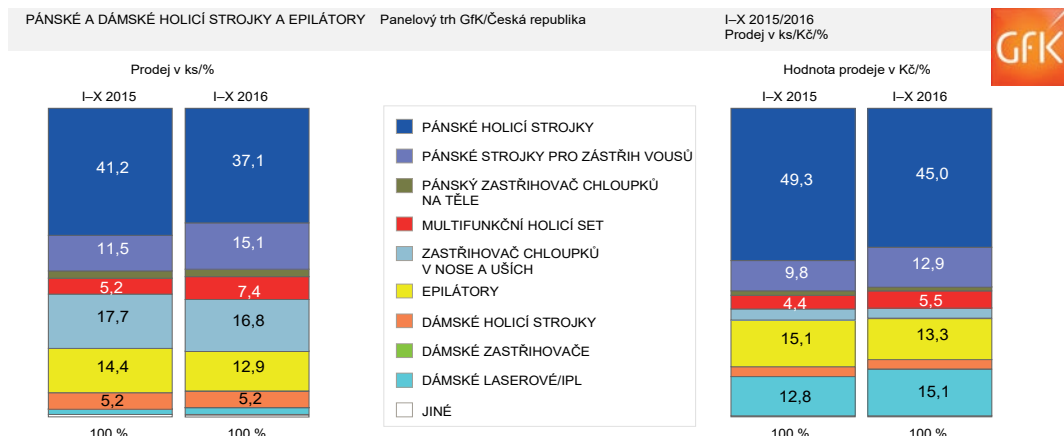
PÁNSKÉ A DÁMSKÉ HOLICÍ STROJKY A EPILÁTORY Panelový trh GfK/Česká republika

I–X 2015/2016
Prodej v ks/Kč/%

GfK

Prodej v ks/%

| I–X 2015 | I–X 2016 |
|---|---|
| 41,2 | 37,1 |
| 11,5 | 15,1 |
| 5,2 | 7,4 |
| 17,7 | 16,8 |
| 14,4 | 12,9 |
| 5,2 | 5,2 |
| 100 % | 100 % |

PÁNSKÉ HOLICÍ STROJKY
PÁNSKÉ STROJKY PRO ZÁSTŘIH VOUSŮ
PÁNSKÝ ZASTŘIHOVAČ CHLOUPKŮ NA TĚLE
MULTIFUNKČNÍ HOLICÍ SET
ZASTŘIHOVAČ CHLOUPKŮ V NOSE A UŠÍCH
EPILÁTORY
DÁMSKÉ HOLICÍ STROJKY
DÁMSKÉ ZASTŘIHOVAČE
DÁMSKÉ LASEROVÉ/IPL
JINÉ

Hodnota prodeje v Kč/%

| I–X 2015 | I–X 2016 |
|---|---|
| 49,3 | 45,0 |
| 9,8 | 12,9 |
| 4,4 | 5,5 |
| 15,1 | 13,3 |
| 12,8 | 15,1 |
| 100 % | 100 % |